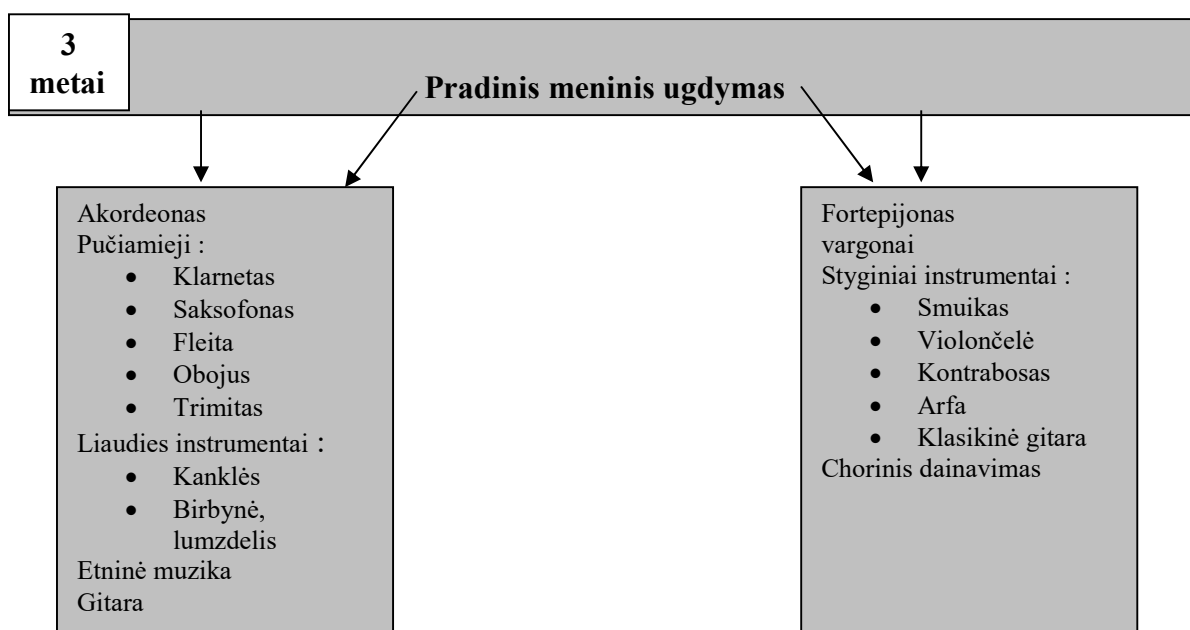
3 metai

Pradinis meninis ugdymas

Akordeonas
Pučiamieji :
- Klarnetas
- Saksofonas
- Fleita
- Obojus
- Trimitas

Liaudies instrumentai :
- Kanklės
- Birbynė, lumzdelis

Etninė muzika
Gitara

Fortepijonas
vargonai
Styginiai instrumentai :
- Smuikas
- Violončelė
- Kontrabosas
- Arfa
- Klasikinė gitara

Chorinis dainavimas